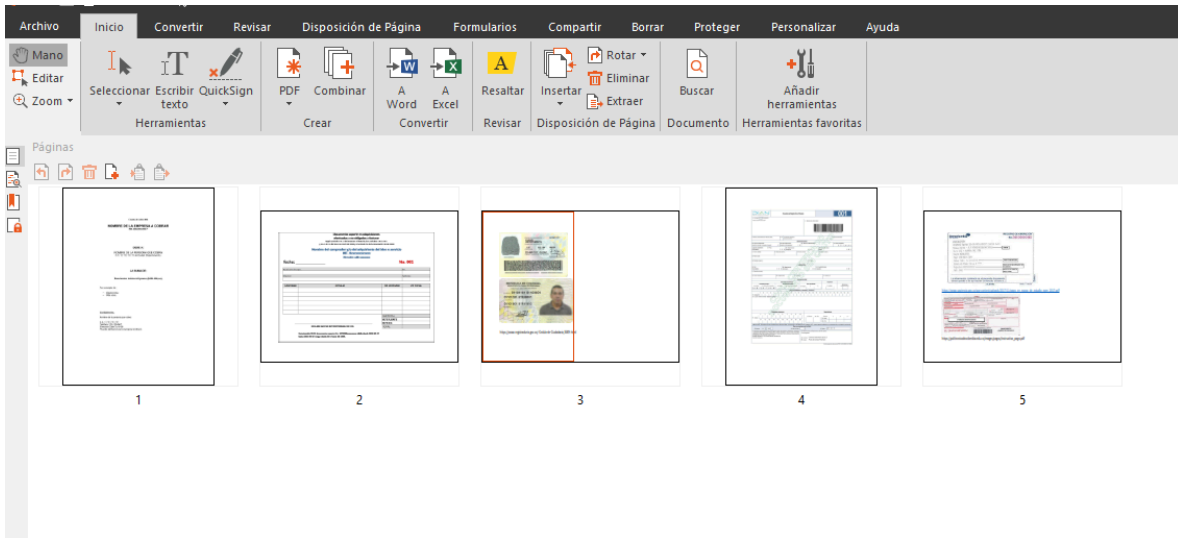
Archivo Inicio Convertir Revisar Disposición de Página Formularios Compartir Borrar Proteger Personalizar Ayuda

Mano
Editar
Zoom

Seleccionar Escribir texto QuickSign
Herramientas

PDF Combinar
Crear

A Word A Excel
Convertir

Resaltar
Revisar

Insertar Rotar Eliminar Extraer
Disposición de Página

Buscar
Documento

Añadir herramientas
Herramientas favoritas

Páginas

1 2 3 4 5